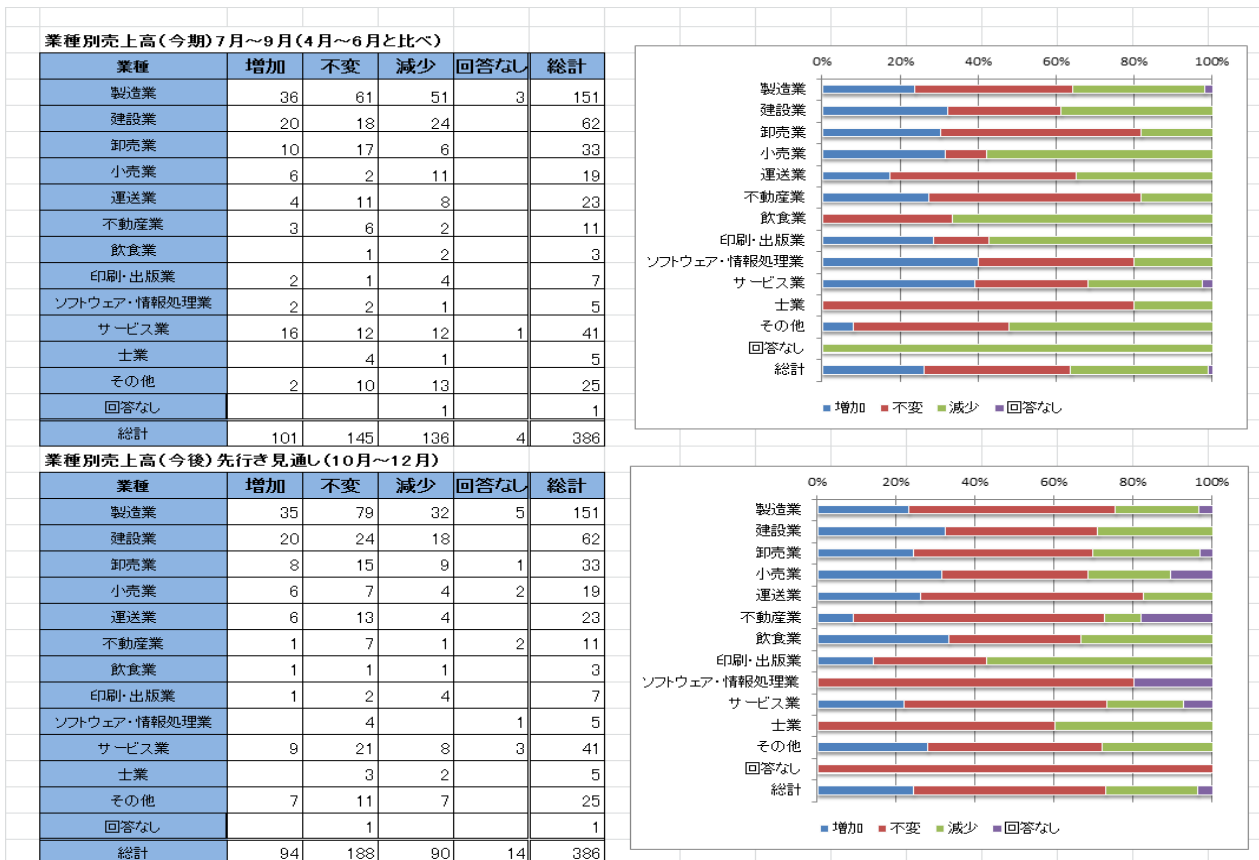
業種別売上高(今期)7月~9月(4月~6月と比べ)

| 業種 | 増加 | 不変 | 減少 | 回答なし | 総計 |
|---|---|---|---|---|---|
| 製造業 | 36 | 61 | 51 | 3 | 151 |
| 建設業 | 20 | 18 | 24 | | 62 |
| 卸売業 | 10 | 17 | 6 | | 33 |
| 小売業 | 6 | 2 | 11 | | 19 |
| 運送業 | 4 | 11 | 8 | | 23 |
| 不動産業 | 3 | 6 | 2 | | 11 |
| 飲食業 | | 1 | 2 | | 3 |
| 印刷・出版業 | 2 | 1 | 4 | | 7 |
| ソフトウェア・情報処理業 | 2 | 2 | 1 | | 5 |
| サービス業 | 16 | 12 | 12 | 1 | 41 |
| 士業 | | 4 | 1 | | 5 |
| その他 | 2 | 10 | 13 | | 25 |
| 回答なし | | | 1 | | 1 |
| 総計 | 101 | 145 | 136 | 4 | 386 |

0% 20% 40% 60% 80% 100%
製造業
建設業
卸売業
小売業
運送業
不動産業
飲食業
印刷・出版業
ソフトウェア・情報処理業
サービス業
士業
その他
回答なし
総計
増加 不変 減少 回答なし

業種別売上高(今後)先行き見通し(10月~12月)

| 業種 | 増加 | 不変 | 減少 | 回答なし | 総計 |
|---|---|---|---|---|---|
| 製造業 | 35 | 79 | 32 | 5 | 151 |
| 建設業 | 20 | 24 | 18 | | 62 |
| 卸売業 | 8 | 15 | 9 | 1 | 33 |
| 小売業 | 6 | 7 | 4 | 2 | 19 |
| 運送業 | 6 | 13 | 4 | | 23 |
| 不動産業 | 1 | 7 | 1 | 2 | 11 |
| 飲食業 | 1 | 1 | 1 | | 3 |
| 印刷・出版業 | 1 | 2 | 4 | | 7 |
| ソフトウェア・情報処理業 | | 4 | | 1 | 5 |
| サービス業 | 9 | 21 | 8 | 3 | 41 |
| 士業 | | 3 | 2 | | 5 |
| その他 | 7 | 11 | 7 | | 25 |
| 回答なし | | 1 | | | 1 |
| 総計 | 94 | 188 | 90 | 14 | 386 |

0% 20% 40% 60% 80% 100%
製造業
建設業
卸売業
小売業
運送業
不動産業
飲食業
印刷・出版業
ソフトウェア・情報処理業
サービス業
士業
その他
回答なし
総計
増加 不変 減少 回答なし